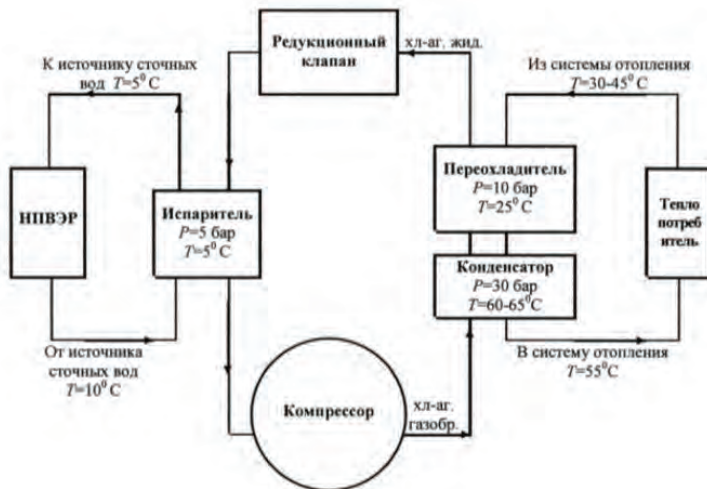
Редукционный клапан

хл-аг. жид.

К источнику сточных вод $T=5^0$ C

Из системы отопления $T=30$-$45^0$ C

НПВЭР

Испаритель $P=5$ бар $T=5^0$ C

Переохладитель $P=10$ бар $T=25^0$ C

Конденсатор $P=30$ бар $T=60$-$65^0$C

Тепло потреб итель

От источника сточных вод $T=10^0$ C

В систему отопления $T=55^0$C

Компрессор

хл-аг. газобр.